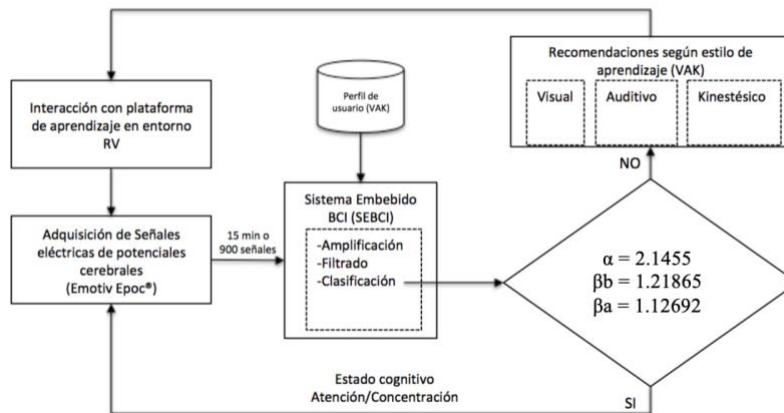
Recomendaciones según estilo de aprendizaje (VAK)

Visual

Auditivo

Kinestésico

Interacción con plataforma de aprendizaje en entorno RV

Perfil de usuario (VAK)

NO

Adquisición de Señales eléctricas de potenciales cerebrales (Emotiv Epoc®)

15 min o 900 señales

Sistema Embebido BCI (SEBCI)

-Amplificación
-Filtrado
-Clasificación

$\alpha = 2.1455$
$\beta b = 1.21865$
$\beta a = 1.12692$

Estado cognitivo
Atención/Concentración

SI